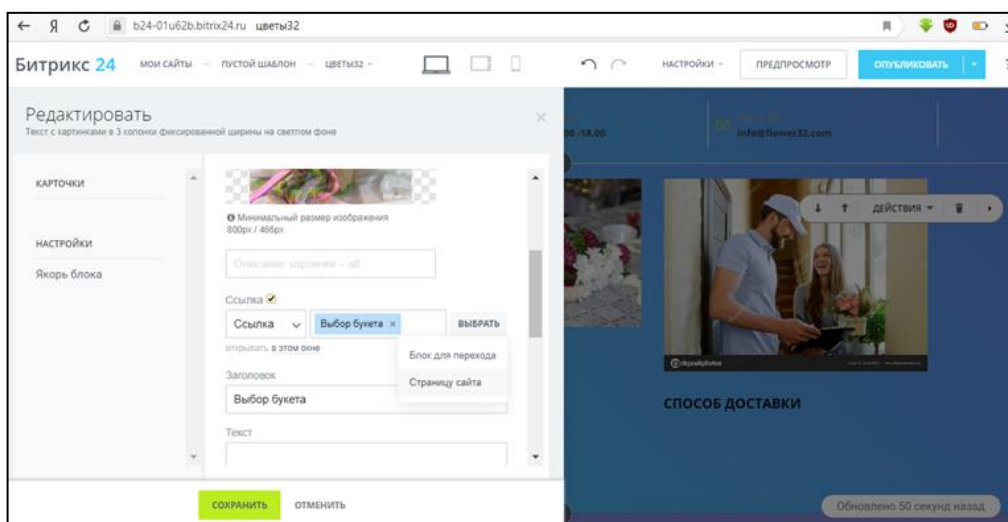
b24-01u62b.bitrix24.ru цветы32

Битрикс 24 МОИ САЙТЫ — ПУСТОЙ ШАБЛОН — ЦВЕТЫ32

НАСТРОЙКИ ПРЕДПРОСМОТР ОПУБЛИКОВАТЬ

Редактировать
Текст с картинками в 3 колонки фиксированной ширины на светлом фоне

КАРТОЧКИ

НАСТРОЙКИ
Якорь блока

Минимальный размер изображения 800px / 466px

Описание картинки – alt

Ссылка
Ссылка Выбор букета × ВЫБРАТЬ
открывать в этом окне
Блок для перехода
Страницу сайта

Заголовок
Выбор букета

Текст

СОХРАНИТЬ ОТМЕНИТЬ

00-18.00
info@flower32.com

ДЕЙСТВИЯ

СПОСОБ ДОСТАВКИ

Обновлено 50 секунд назад